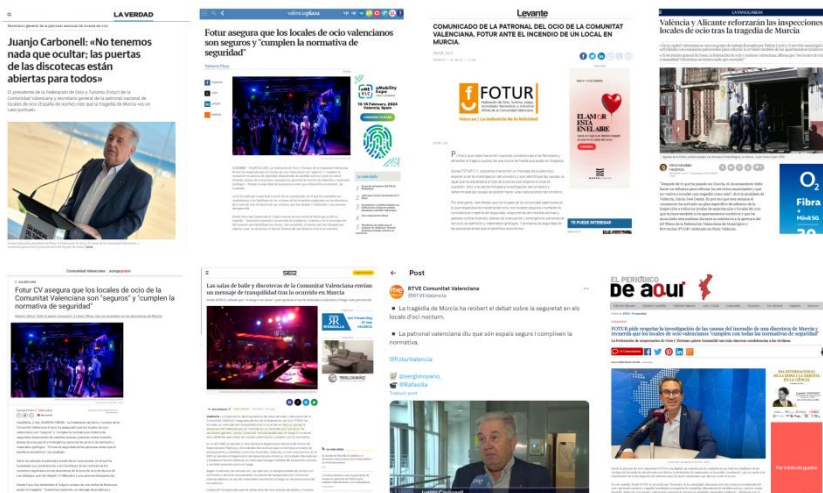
LA VERDAD

Juanjo Carbonell: «No tenemos nada que ocultar; las puertas de las discotecas están abiertas para todos»

Fotur asegura que los locales de ocio valencianos son seguros y "cumplen la normativa de seguridad"

Levante

COMUNICADO DE LA PATRONAL DEL OCIO DE LA COMUNITAT VALENCIANA. FOTUR ANTE EL INCENDIO DE UN LOCAL EN MURCIA.

FOTUR

Valencia y Alicante reforzarán las inspecciones en locales de ocio tras la tragedia de Murcia

Comunitat Valenciana

Fotur CV asegura que "los locales y discotecas de la Comunitat Valenciana son "seguros" y "cumplen la normativa de seguridad"

Las salas de baile y discotecas de la Comunidad Valenciana envían un mensaje de tranquilidad tras lo ocurrido en Murcia

Post

RTVE Comunitat Valenciana
@RTVEValencia

▪️ La tragèdia de Múrcia ha reobert el debat sobre la seguretat en els locals d'oci nocturn.

▪️ La patronal valenciana diu que són espais segurs i compleixen la normativa.

@FoturValencia

@sergimoyano_
@Rafasilla

EL PERIÓDICO DE AQUÍ

FOTUR pide respetar la investigación de las causas del incendio de una discoteca de Murcia y recuerda que los locales de ocio valencianos "cumplen con toda la normativa de seguridad"